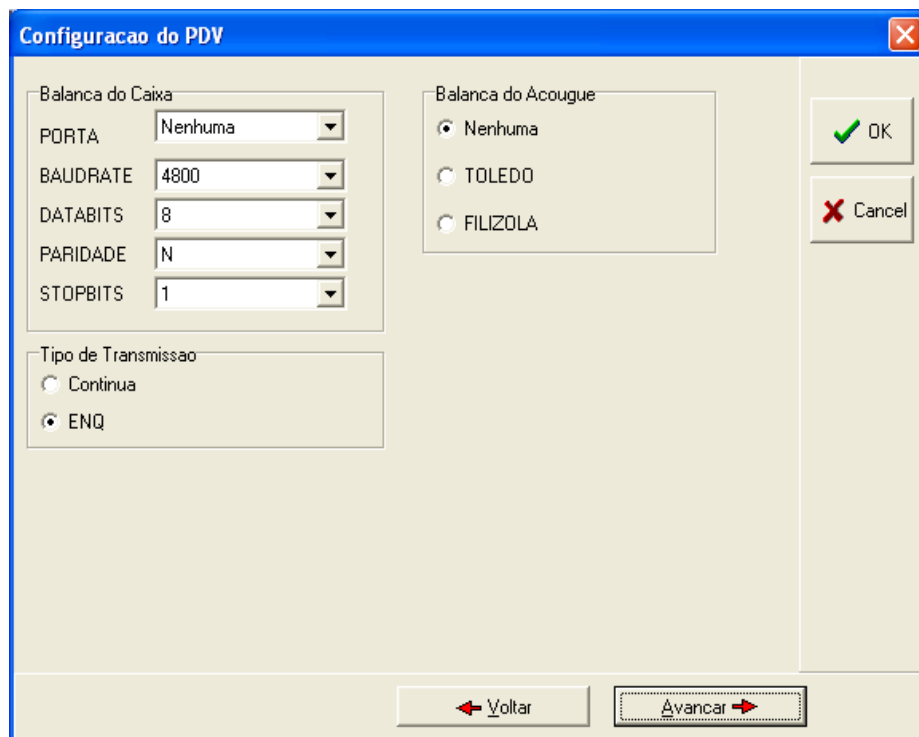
Configuracao do PDV

Balanca do Caixa

PORTA Nenhuma

BAUDRATE 4800

DATABITS 8

PARIDADE N

STOPBITS 1

Tipo de Transmissao

Continua

ENQ

Balanca do Acougue

Nenhuma

TOLEDO

FILIZOLA

OK

Cancel

Voltar

Avancar